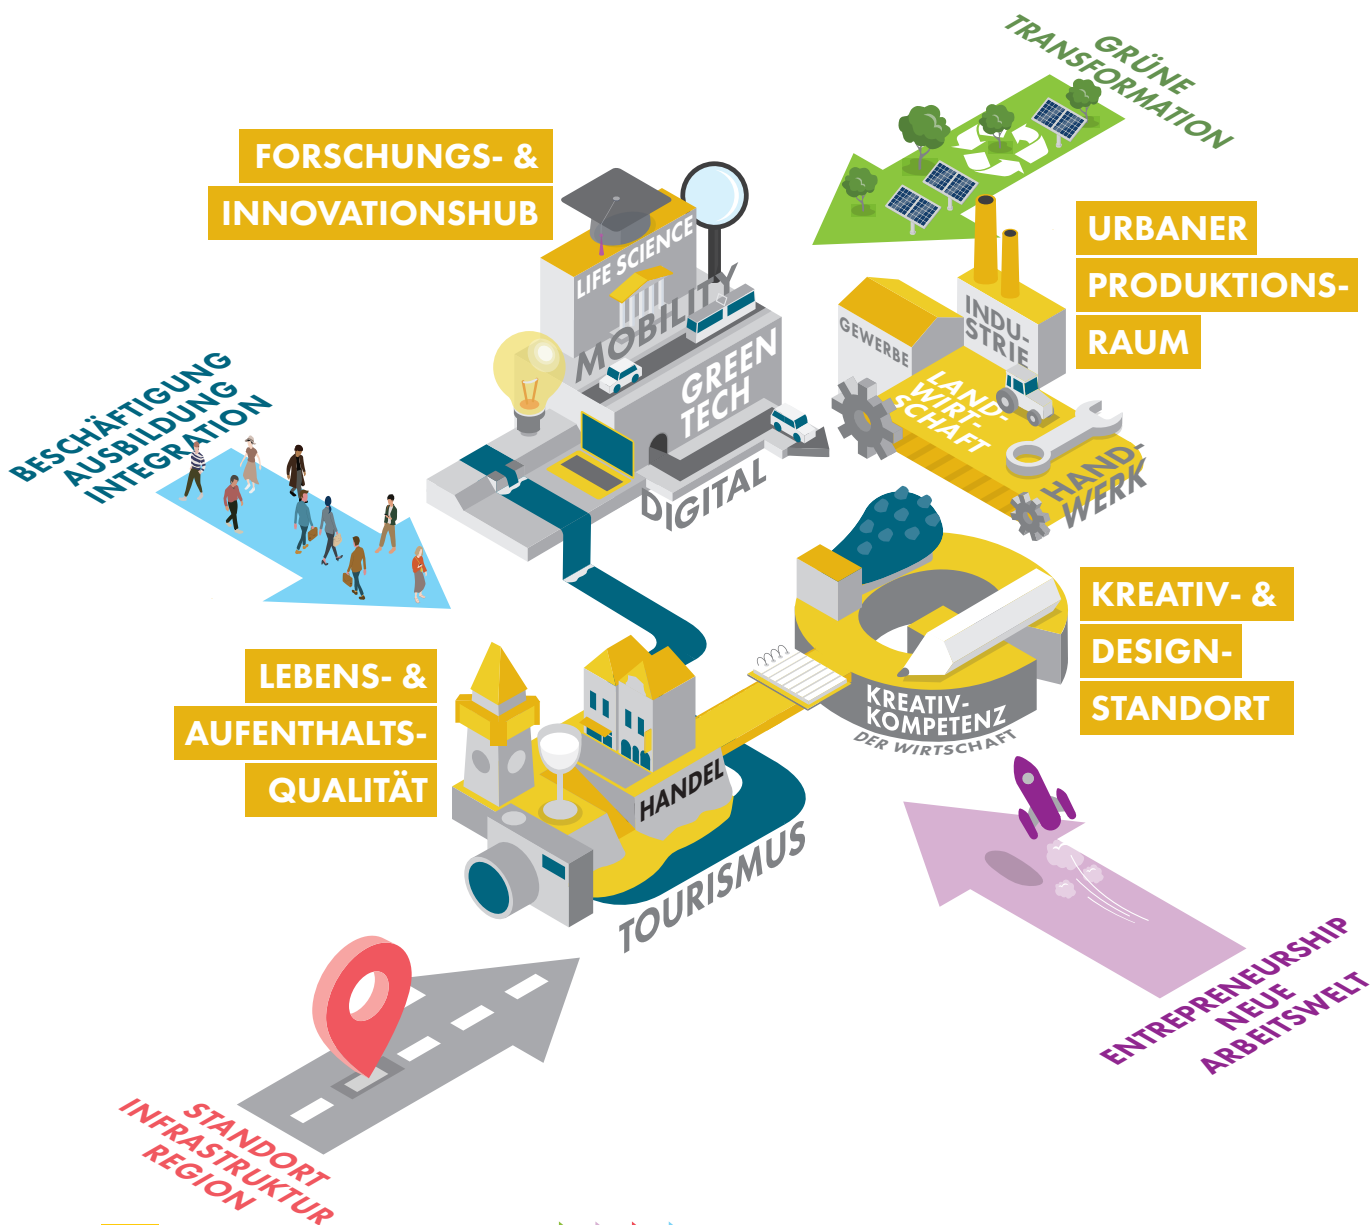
GRÜNE TRANSFORMATION

FORSCHUNGS- & INNOVATIONSHUB

URBANER PRODUKTIONSRAUM

LIFE SCIENCE

MOBILITY

GREEN TECH

DIGITAL

GEWERBE

INDUSTRIE

LANDWIRTSCHAFT

HANDWERK

BESCHÄFTIGUNG AUSBILDUNG INTEGRATION

KREATIV- & DESIGN-STANDORT

LEBENS- & AUFENTHALTSQUALITÄT

KREATIV-KOMPETENZ DER WIRTSCHAFT

HANDEL

TOURISMUS

ENTREPRENEURSHIP NEUE ARBEITSWELT

STANDORT INFRASTRUKTUR REGION